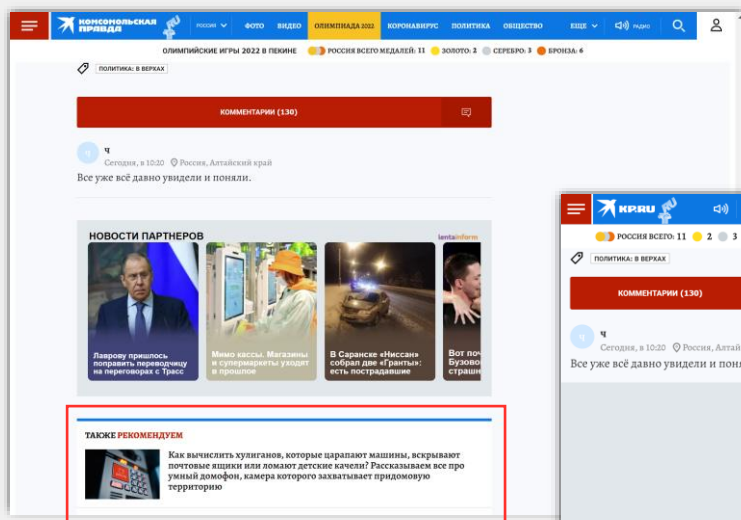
КОМСОМОЛЬСКАЯ ПРАВДА РОССИЯ ФОТО ВИДЕО ОЛИМПИАДА 2022 КОРОНАВИРУС ПОЛИТИКА ОБЩЕСТВО ЕЩЕ РАДИО

ОЛИМПИЙСКИЕ ИГРЫ 2022 В ПЕКИНЕ РОССИЯ ВСЕГО МЕДАЛЕЙ: 11 ЗОЛОТО: 2 СЕРЕБРО: 3 БРОНЗА: 6

ПОЛИТИКА: В ВЕРХАХ

КОММЕНТАРИИ (130)

ч
Сегодня, в 10:20 Россия, Алтайский край

Все уже всё давно увидели и поняли.

НОВОСТИ ПАРТНЕРОВ lentainform

Лаврову пришлось поправить переводчицу на переговорах с Трасс

Мимо кассы. Магазины и супермаркеты уходят в прошлое

В Саранске «Ниссан» собрал две «Гранты»: есть пострадавшие

Вот поч Бузово страш

ТАКЖЕ РЕКОМЕНДУЕМ

Как вычислить хулиганов, которые царапают машины, вскрывают почтовые ящики или ломают детские качели? Рассказываем все про умный домофон, камера которого захватывает придомовую территорию

KP.RU

РОССИЯ ВСЕГО: 11 2 3

ПОЛИТИКА: В ВЕРХАХ

КОММЕНТАРИИ (130)

ч
Сегодня, в 10:20 Россия, Алтай

Все уже всё давно увидели и пон